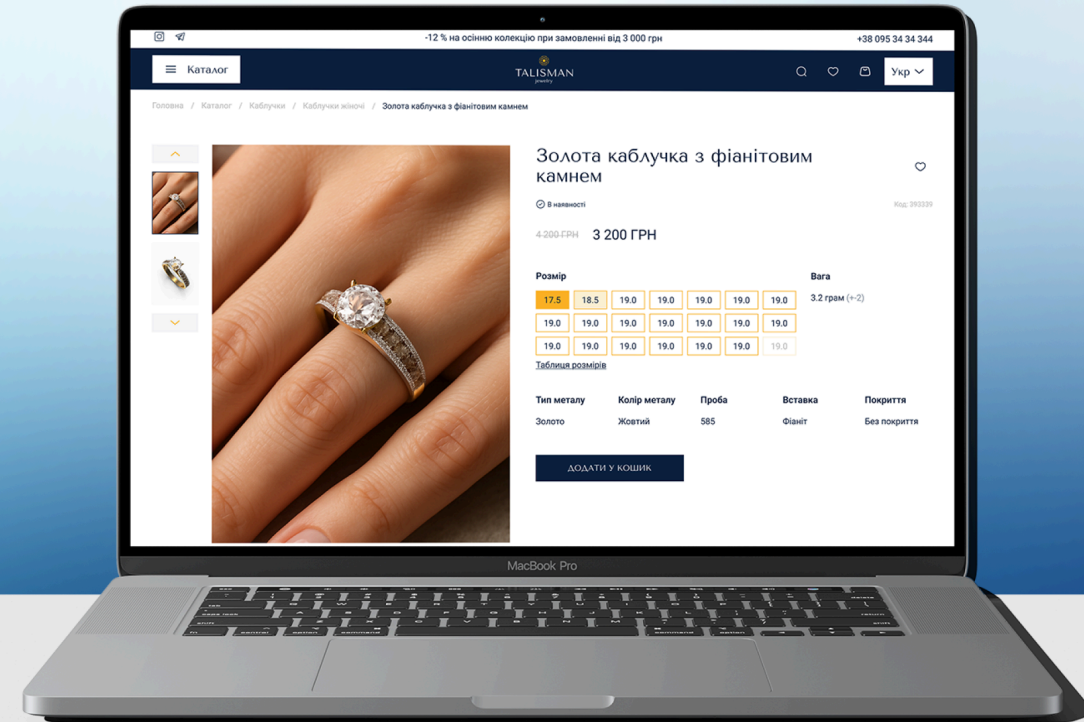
-12 % на осінню колекцію при замовленні від 3 000 грн

+38 095 34 34 344

Каталог

TALISMAN
jewelry

Укр

Головна / Каталог / Каблучки / Каблучки жіночі / Золота каблучка з фіанітовим камнем

Золота каблучка з фіанітовим камнем

В наявності

Код: 393339

4 200 ГРН 3 200 ГРН

Розмір

| 17.5 | 18.5 | 19.0 | 19.0 | 19.0 | 19.0 | 19.0 |
|---|---|---|---|---|---|---|
| 19.0 | 19.0 | 19.0 | 19.0 | 19.0 | 19.0 | 19.0 |
| 19.0 | 19.0 | 19.0 | 19.0 | 19.0 | 19.0 | 19.0 |

Таблиця розмірів

Вага

3.2 грам (+-2)

| Тип металу | Колір металу | Проба | Вставка | Покриття |
|---|---|---|---|---|
| Золото | Жовтий | 585 | Фіаніт | Без покриття |

ДОДАТИ У КОШИК

MacBook Pro